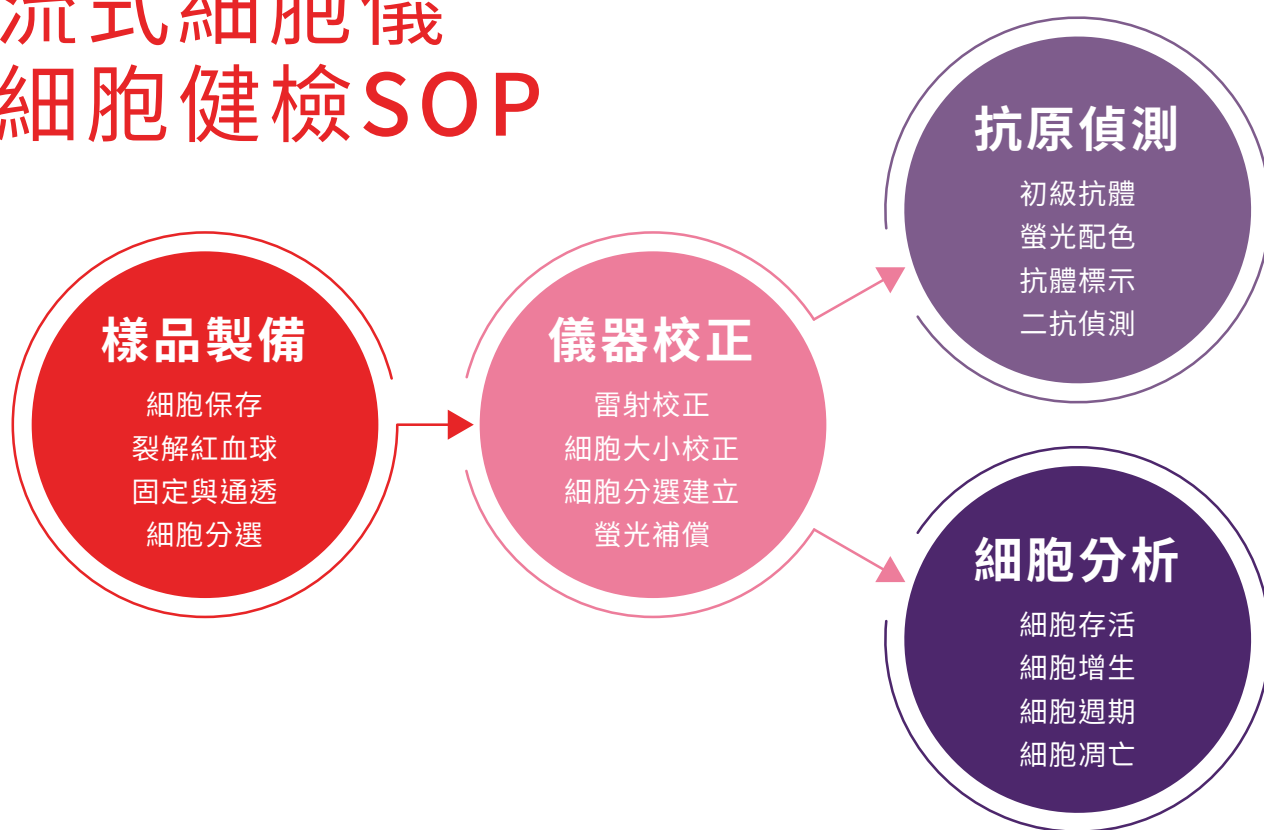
流式細胞儀
細胞健檢SOP

樣品製備

細胞保存
裂解紅血球
固定與通透
細胞分選

儀器校正

雷射校正
細胞大小校正
細胞分選建立
螢光補償

抗原偵測

初級抗體
螢光配色
抗體標示
二抗偵測

細胞分析

細胞存活
細胞增生
細胞週期
細胞凋亡